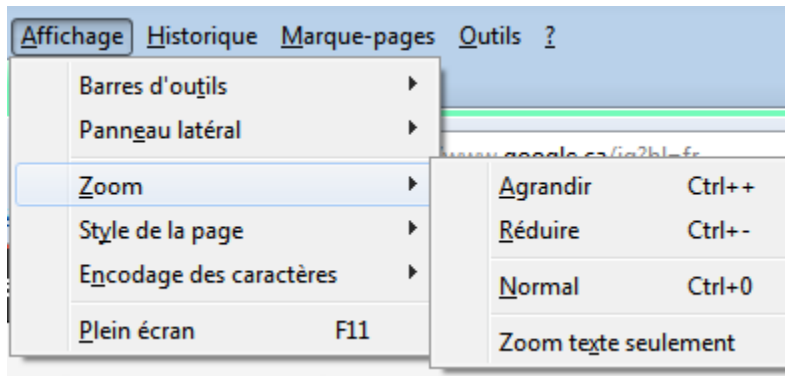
Affichage Historique Marque-pages Outils ?

Barres d'outils
Panneau latéral
Zoom
Style de la page
Encodage des caractères
Plein écran F11

www.google.ca/ig?hl=fr

Agrandir Ctrl++
Réduire Ctrl+-
Normal Ctrl+0
Zoom texte seulement